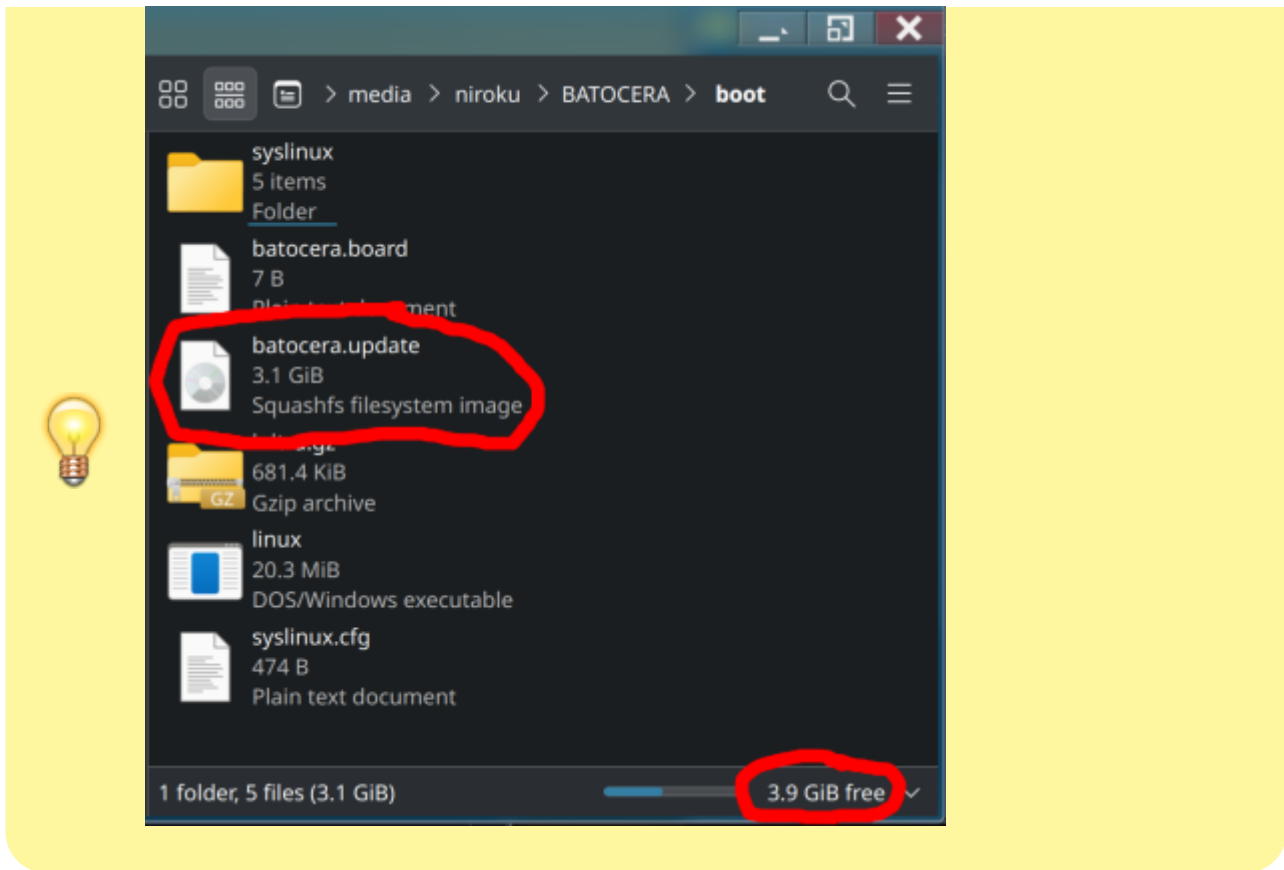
media > niroku > BATOCERA > boot

syslinux
5 items
Folder

batocera.board
7 B
Plain te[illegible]ment

batocera.update
3.1 GiB
Squashfs filesystem image

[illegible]s.gz
681.4 KiB
Gzip archive

GZ

linux
20.3 MiB
DOS/Windows executable

syslinux.cfg
474 B
Plain text document

1 folder, 5 files (3.1 GiB)

3.9 GiB free